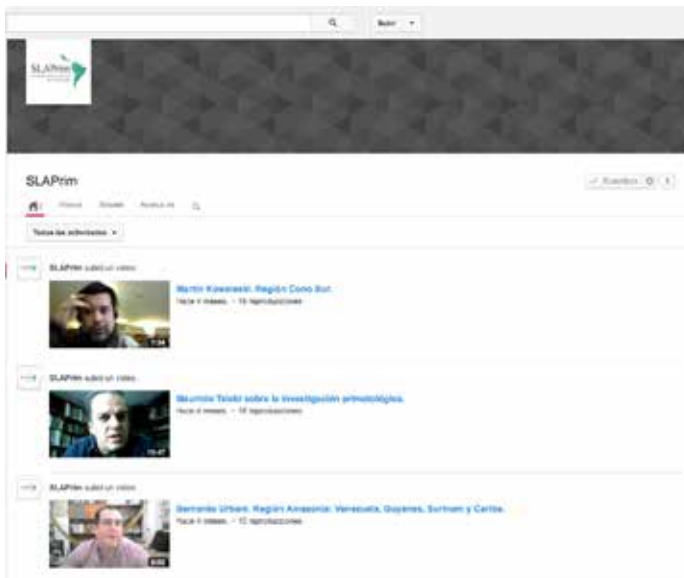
Subir

SLAPrim

SLAPrim

Vídeos Debate Acerca de

Suscrito

Todas las actividades

SLAPrim subió un vídeo

Martín Kowalewski. Región Cono Sur.

Hace 4 meses · 19 reproducciones

1:34

SLAPrim subió un vídeo

Mauricio Talebi sobre la investigación primatológica.

Hace 4 meses · 18 reproducciones

10:47

SLAPrim subió un vídeo

Bernardo Urbani. Región Amazonía: Venezuela, Guyanas, Surinam y Caribe.

Hace 4 meses · 12 reproducciones

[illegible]